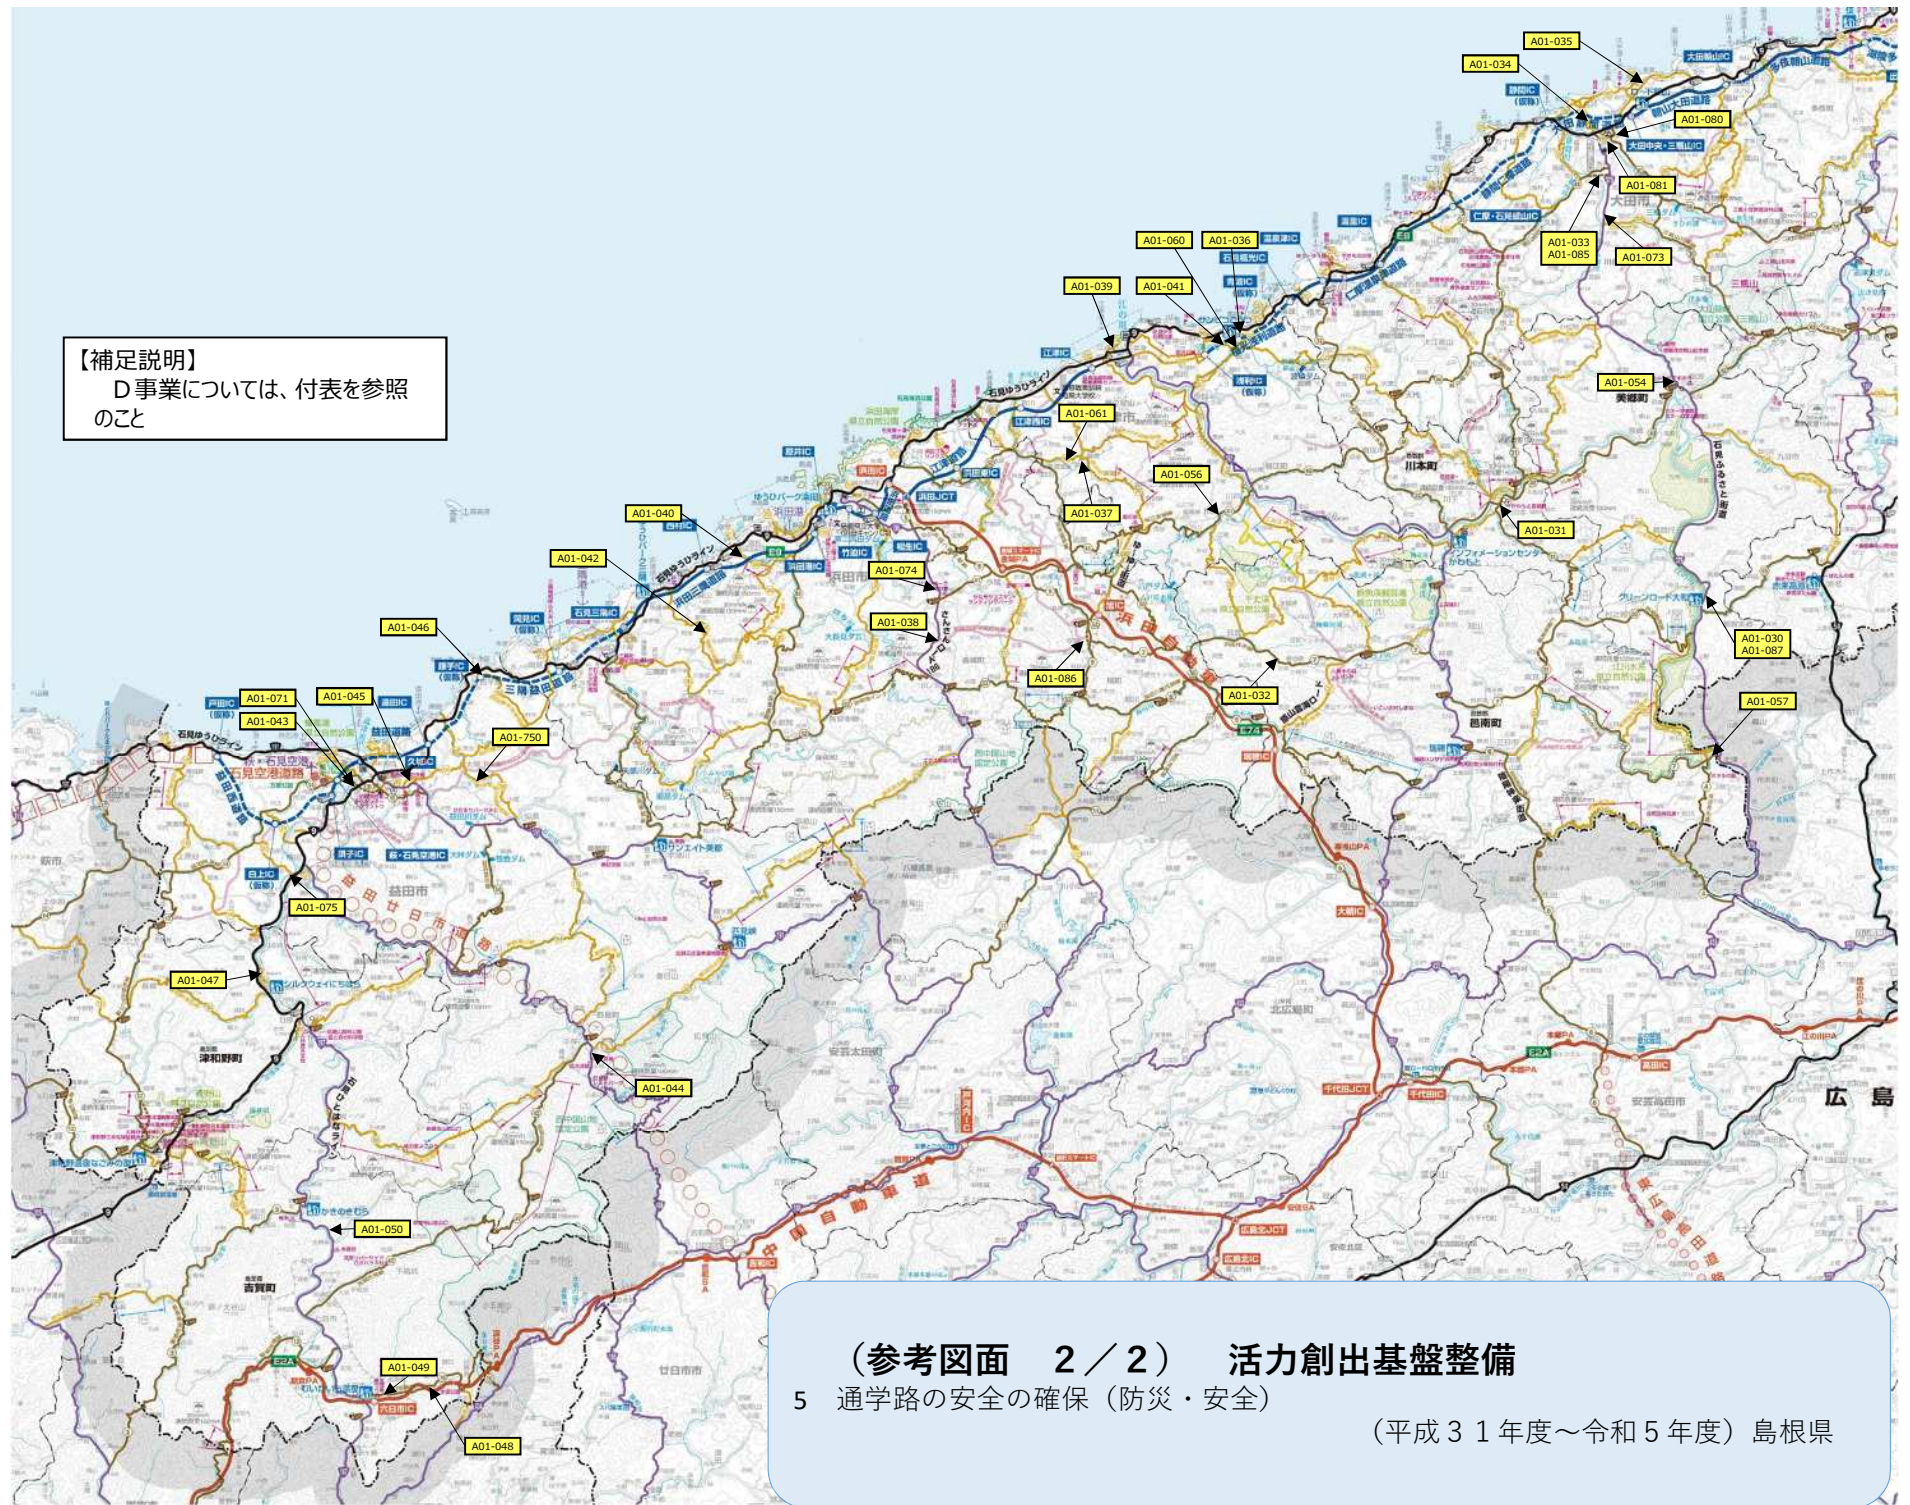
A01-035
A01-034
A01-080
A01-081
A01-033
A01-085
A01-073
A01-060
A01-036
A01-039
A01-041
A01-054
A01-061
A01-056
A01-037
A01-031
A01-040
A01-042
A01-074
A01-038
A01-030
A01-087
A01-046
A01-086
A01-032
A01-057
A01-071
A01-043
A01-045
A01-750
A01-075
A01-047
A01-044
A01-050
A01-049
A01-048

【補足説明】
D事業については、付表を参照のこと

大田朝山IC
大田中央・三瓶山IC
大田市
仁摩・石見銀山IC
温泉津IC
石見福光IC
江津IC
江津西IC
浜田市
浜田JCT
浜田IC
浜田東IC
原井IC
西村IC
竹迫IC
相生IC
浜田港IC
石見三隅IC
岡見IC
鎌手IC
三隅益田道路
益田IC
久城IC
戸田IC
石見空港道路
益田道路
須子IC
萩・石見空港IC
益田市
白上IC
美郷町
川本町
邑南町
津和野町
吉賀町
六日市IC
安芸太田町
北広島町
千代田JCT
千代田IC
高田IC
安芸高田市
広島
中国自動車道
浜田自動車道
E9
E74
E2A
石見ゆうひライン
廿日市市

（参考図面　２／２）　活力創出基盤整備
5　通学路の安全の確保（防災・安全）
（平成３１年度～令和５年度）島根県